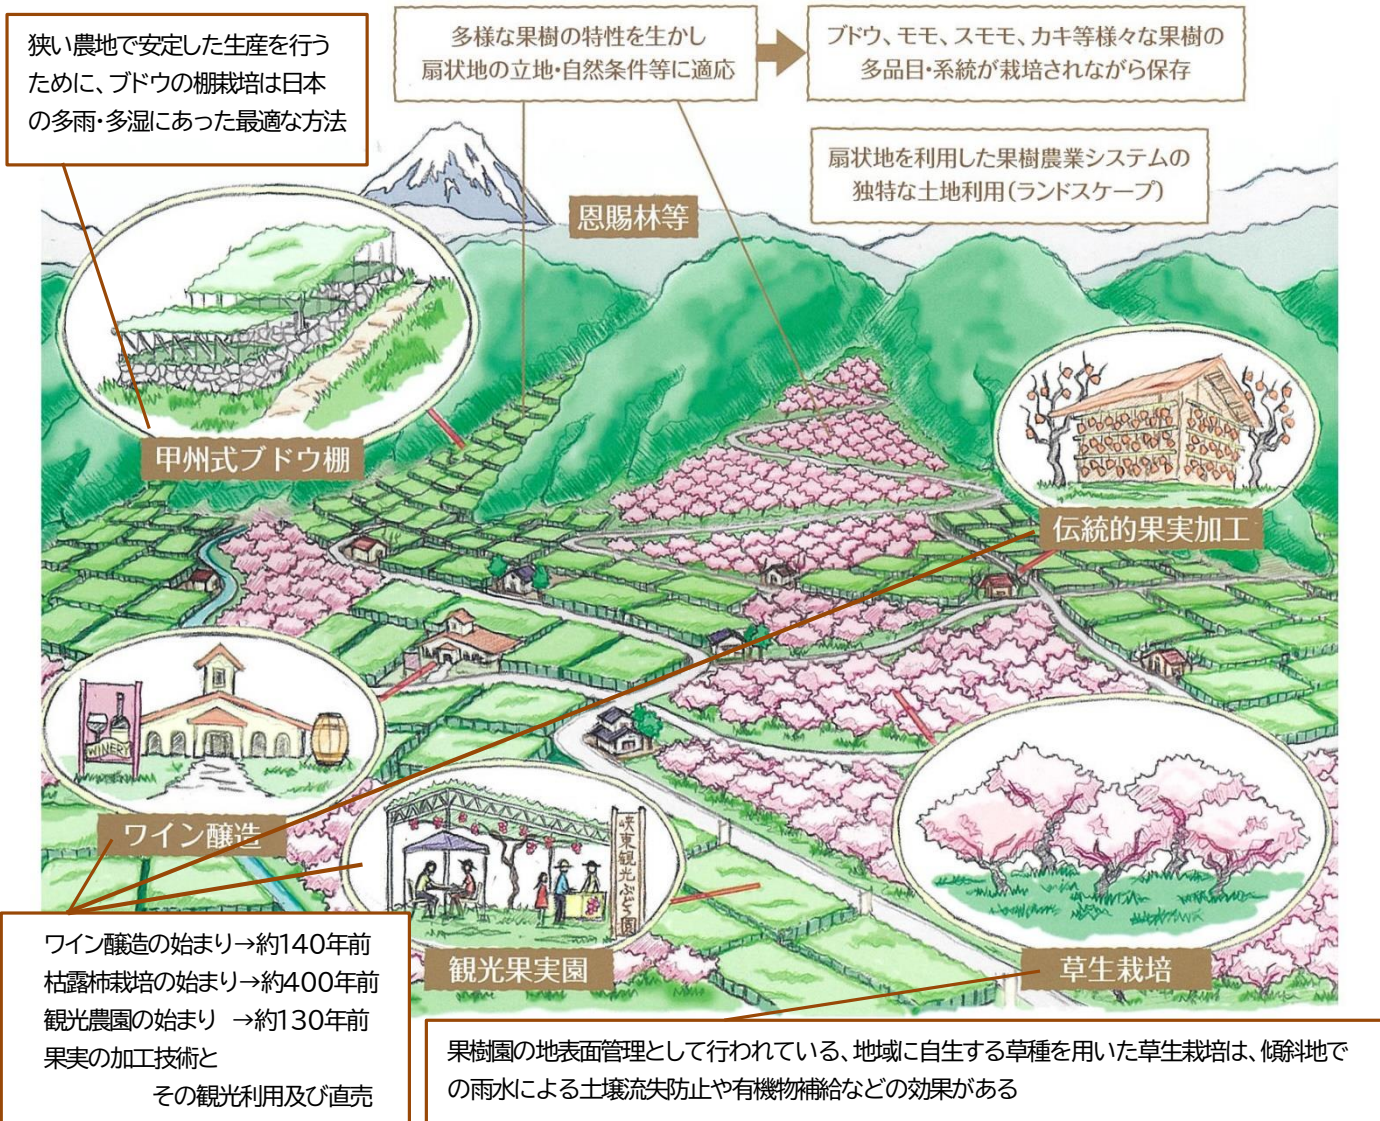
狭い農地で安定した生産を行うために、ブドウの棚栽培は日本の多雨・多湿にあった最適な方法

多様な果樹の特性を生かし扇状地の立地・自然条件等に適応

ブドウ、モモ、スモモ、カキ等様々な果樹の多品目・系統が栽培されながら保存

扇状地を利用した果樹農業システムの独特な土地利用(ランドスケープ)

恩賜林等

甲州式ブドウ棚

伝統的果実加工

WINERY

ワイン醸造

峡東観光ぶどう園

観光果実園

草生栽培

ワイン醸造の始まり→約140年前
枯露柿栽培の始まり→約400年前
観光農園の始まり →約130年前
果実の加工技術と
その観光利用及び直売

果樹園の地表面管理として行われている、地域に自生する草種を用いた草生栽培は、傾斜地での雨水による土壌流失防止や有機物補給などの効果がある